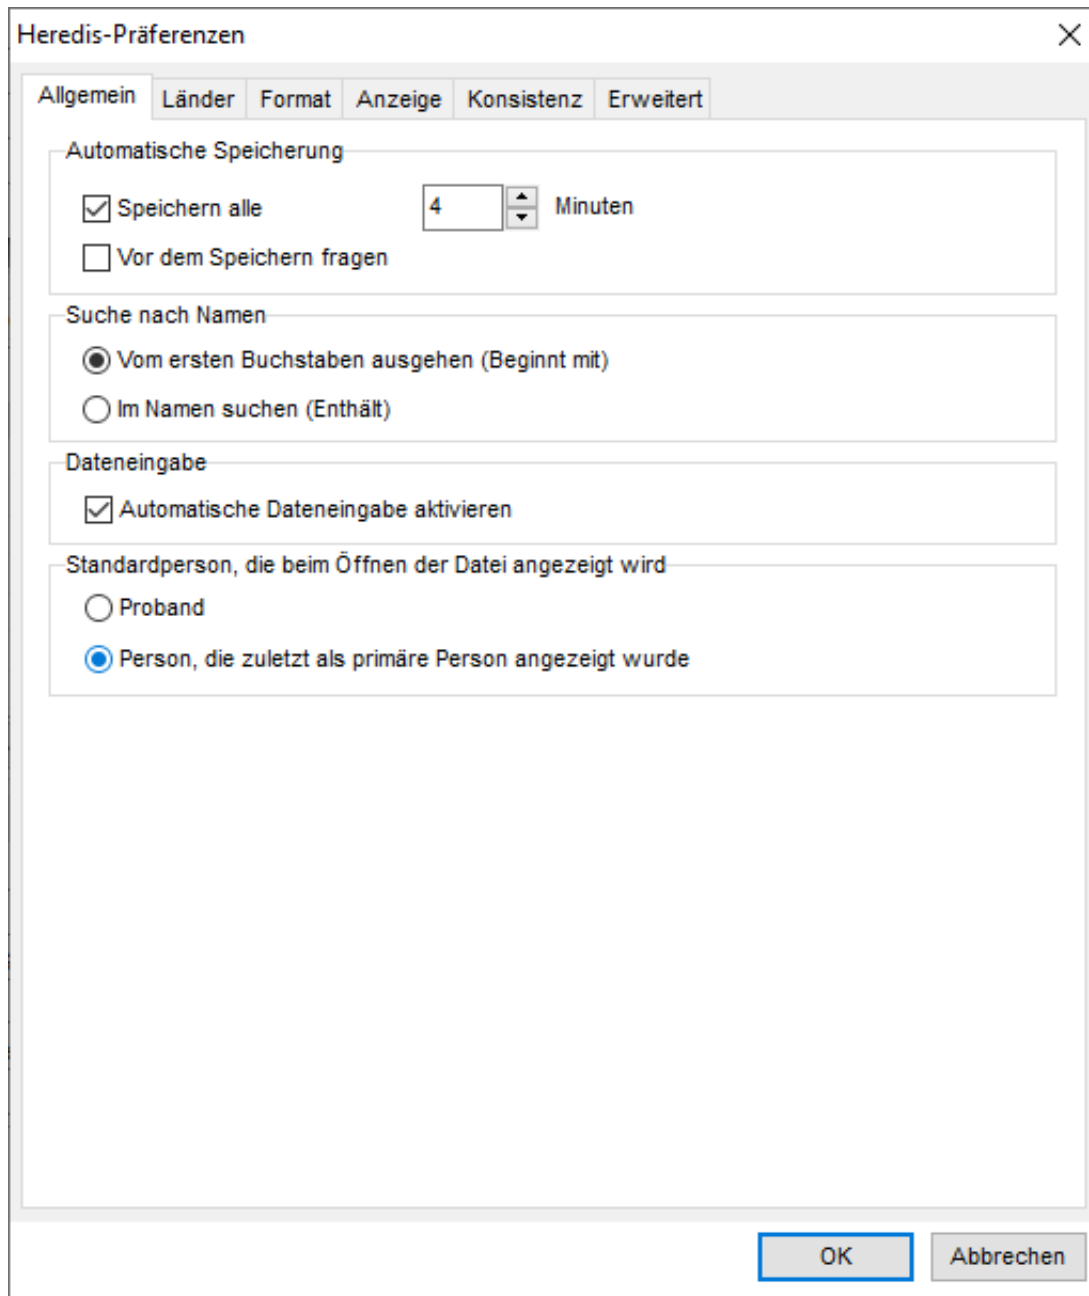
Heredis-Präferenzen

Allgemein | Länder | Format | Anzeige | Konsistenz | Erweitert

Automatische Speicherung

Speichern alle 4 Minuten

Vor dem Speichern fragen

Suche nach Namen

Vom ersten Buchstaben ausgehen (Beginnt mit)

Im Namen suchen (Enthält)

Dateneingabe

Automatische Dateneingabe aktivieren

Standardperson, die beim Öffnen der Datei angezeigt wird

Proband

Person, die zuletzt als primäre Person angezeigt wurde

OK Abbrechen